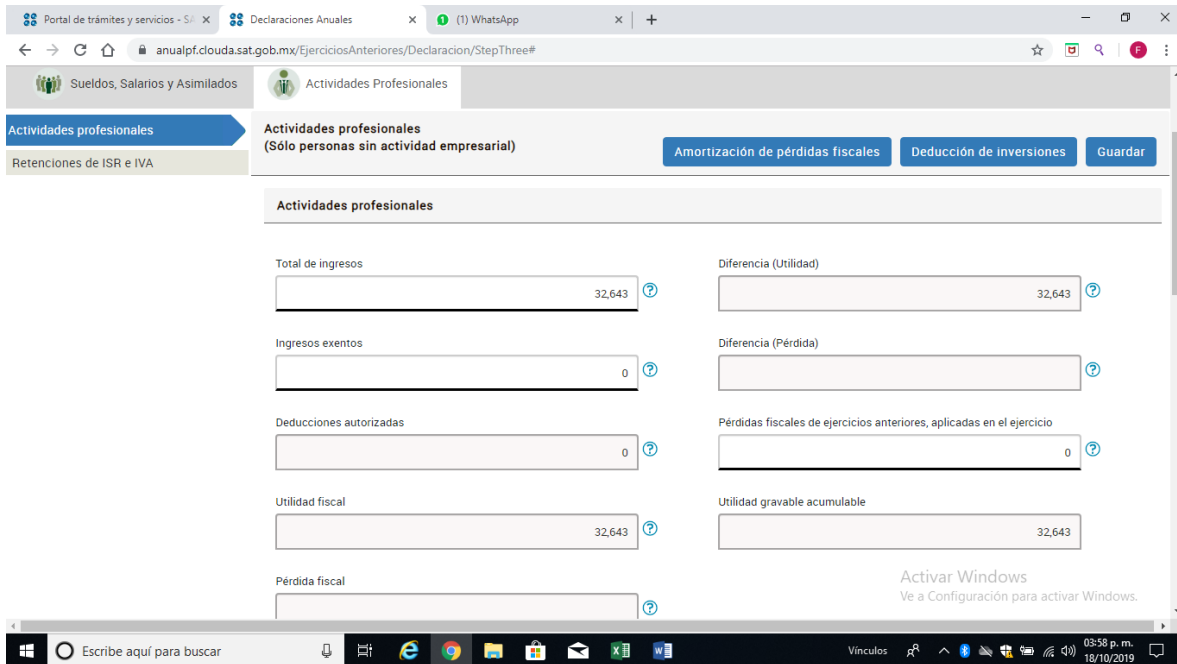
Portal de trámites y servicios - SA ×
Declaraciones Anuales ×
(1) WhatsApp ×
+

anualpf.clouda.sat.gob.mx/EjerciciosAnteriores/Declaracion/StepThree#

Sueldos, Salarios y Asimilados
Actividades Profesionales

Actividades profesionales
Retenciones de ISR e IVA

Actividades profesionales
(Sólo personas sin actividad empresarial)

Amortización de pérdidas fiscales
Deducción de inversiones
Guardar

Actividades profesionales

| Total de ingresos | Diferencia (Utilidad) |
|---|---|
| 32,643 | 32,643 |

| Ingresos exentos | Diferencia (Pérdida) |
|---|---|
| 0 | |

| Deducciones autorizadas | Pérdidas fiscales de ejercicios anteriores, aplicadas en el ejercicio |
|---|---|
| 0 | 0 |

| Utilidad fiscal | Utilidad gravable acumulable |
|---|---|
| 32,643 | 32,643 |

Pérdida fiscal

Activar Windows
Ve a Configuración para activar Windows.

Escribe aquí para buscar
Vínculos
03:58 p. m.
18/10/2019